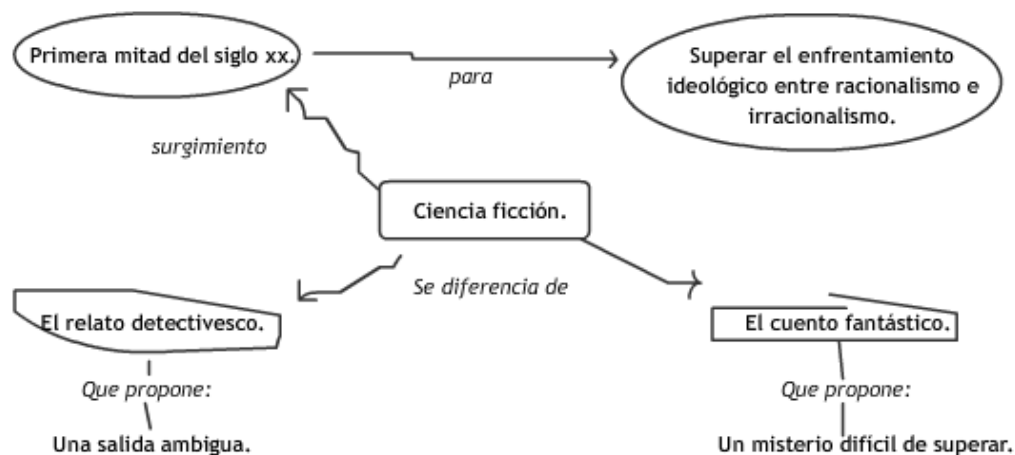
Primera mitad del siglo xx.

para

Superar el enfrentamiento ideológico entre racionalismo e irracionalismo.

surgimiento

Ciencia ficción.

Se diferencia de

El relato detectivesco.

Que propone:

Una salida ambigua.

El cuento fantástico.

Que propone:

Un misterio difícil de superar.